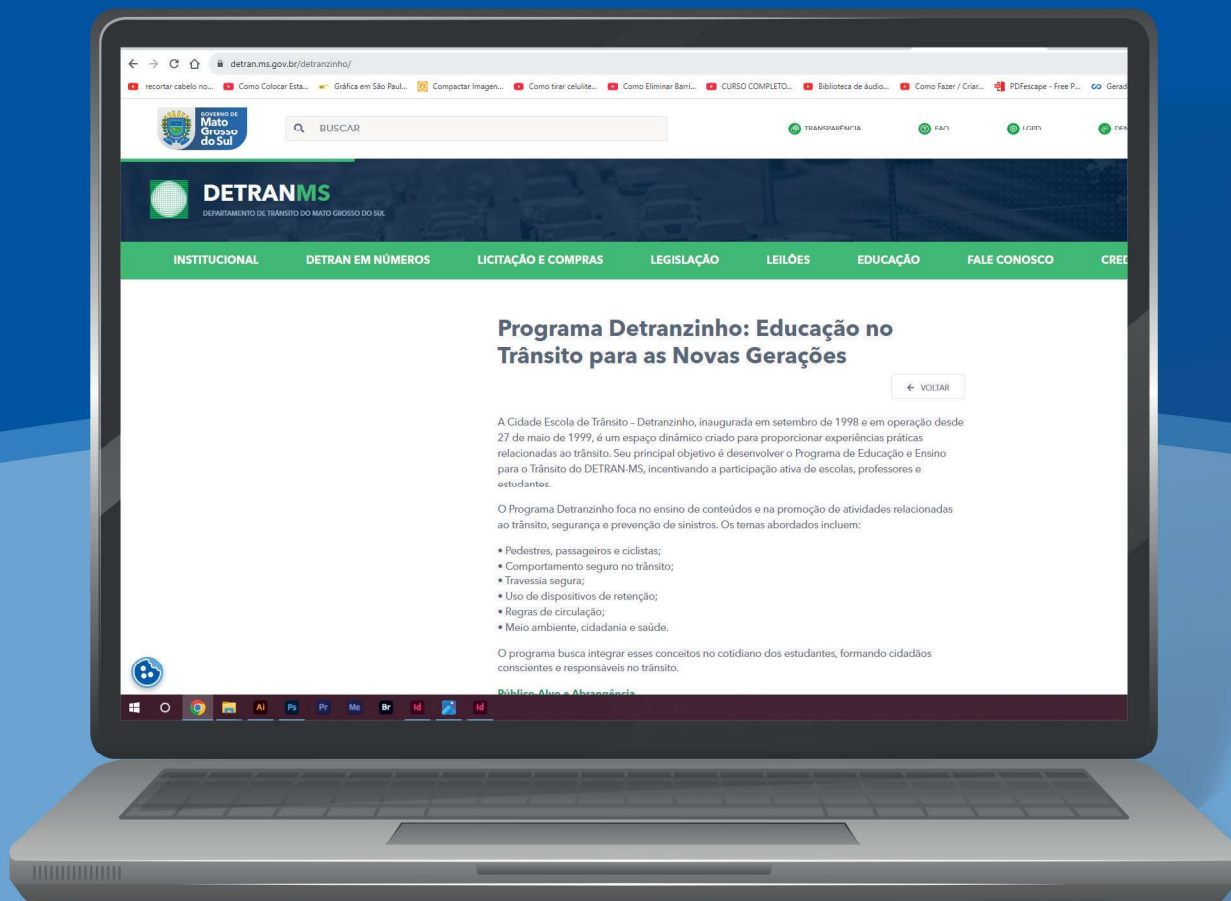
detran.ms.gov.br/detranzinho/

recortar cabelo no... Como Colocar Esta... Gráfica em São Paul... Compactar Imagen... Como tirar celulite... Como Eliminar Barri... CURSO COMPLETO... Biblioteca de áudio... Como Fazer / Criar... PDFescape - Free P... Gerad

GOVERNO DE Mato Grosso do Sul

BUSCAR

TRANSPARÊNCIA FAQ LGPD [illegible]

DETRANMS
DEPARTAMENTO DE TRÂNSITO DO MATO GROSSO DO SUL

INSTITUCIONAL DETRAN EM NÚMEROS LICITAÇÃO E COMPRAS LEGISLAÇÃO LEILÕES EDUCAÇÃO FALE CONOSCO CRED

Programa Detranzinho: Educação no Trânsito para as Novas Gerações

← VOLTAR

A Cidade Escola de Trânsito - Detranzinho, inaugurada em setembro de 1998 e em operação desde 27 de maio de 1999, é um espaço dinâmico criado para proporcionar experiências práticas relacionadas ao trânsito. Seu principal objetivo é desenvolver o Programa de Educação e Ensino para o Trânsito do DETRAN-MS, incentivando a participação ativa de escolas, professores e estudantes.

O Programa Detranzinho foca no ensino de conteúdos e na promoção de atividades relacionadas ao trânsito, segurança e prevenção de sinistros. Os temas abordados incluem:

• Pedestres, passageiros e ciclistas;
• Comportamento seguro no trânsito;
• Travessia segura;
• Uso de dispositivos de retenção;
• Regras de circulação;
• Meio ambiente, cidadania e saúde.

O programa busca integrar esses conceitos no cotidiano dos estudantes, formando cidadãos conscientes e responsáveis no trânsito.

Público-Alvo e Abrangência

Ai Ps Pr Me Br Id Id